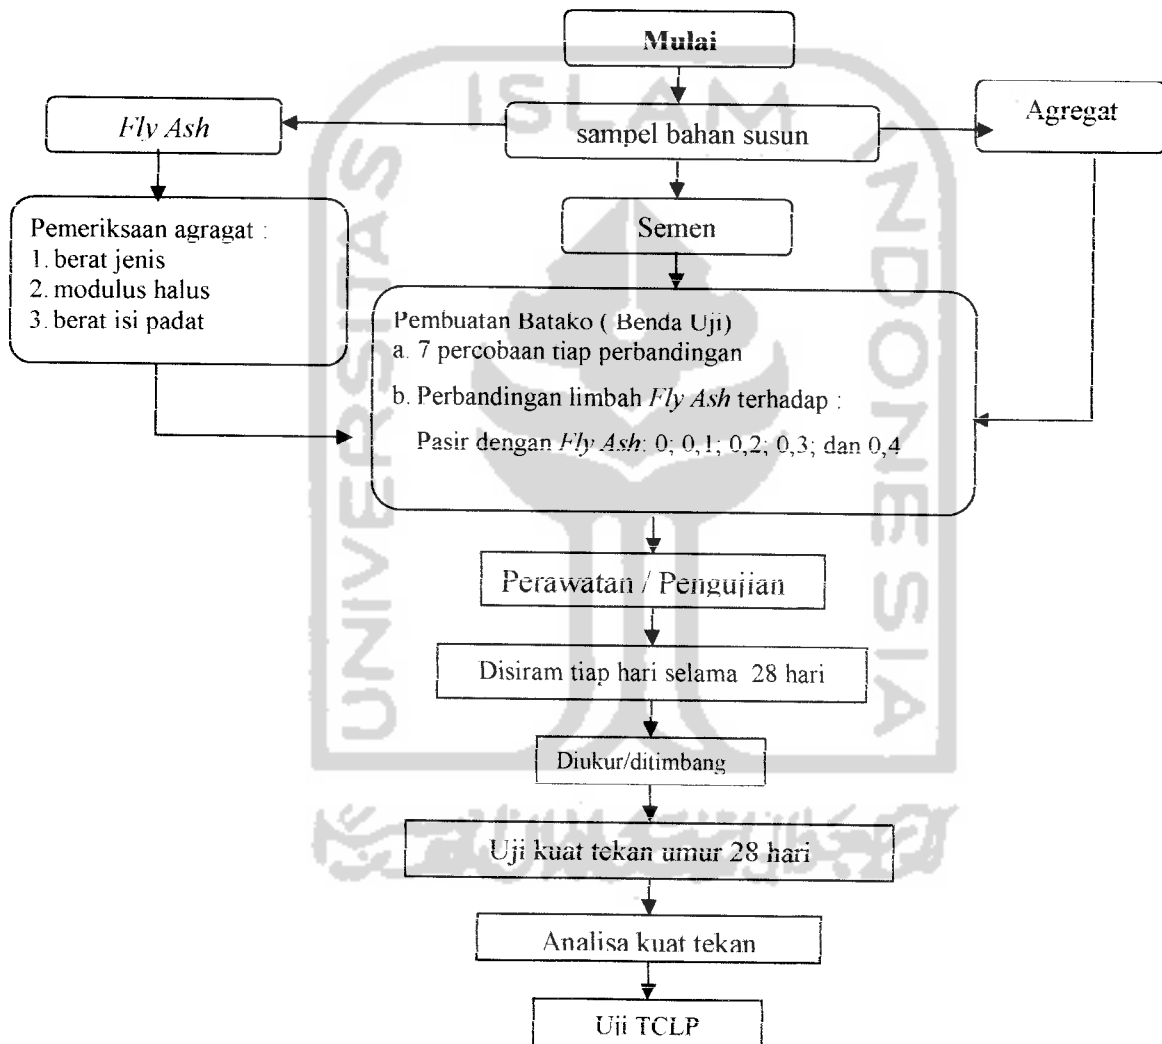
Mulai

Fly Ash

sampel bahan susun

Agregat

Pemeriksaan agragat :
1. berat jenis
2. modulus halus
3. berat isi padat

Semen

Pembuatan Batako ( Benda Uji)
a. 7 percobaan tiap perbandingan
b. Perbandingan limbah Fly Ash terhadap :
Pasir dengan Fly Ash: 0; 0,1; 0,2; 0,3; dan 0,4

Perawatan / Pengujian

Disiram tiap hari selama 28 hari

Diukur/ditimbang

Uji kuat tekan umur 28 hari

Analisa kuat tekan

Uji TCLP

ISLAM INDONESIA UNIVERSITAS